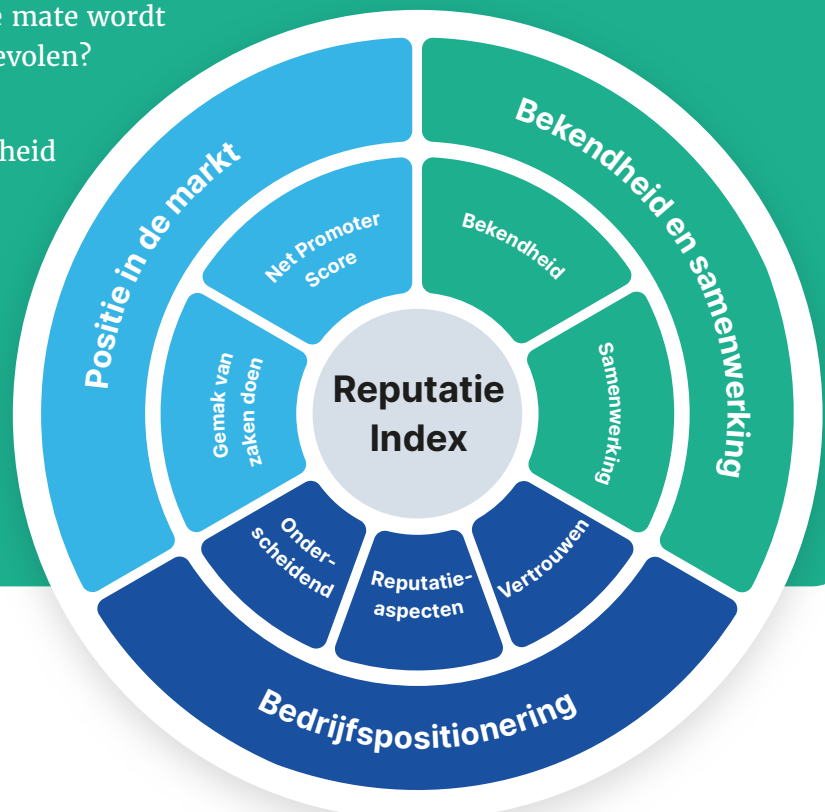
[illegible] mate wordt
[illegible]evolen?

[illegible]heid

Positie in de markt

Net Promoter Score

Gemak van zaken doen

Bekendheid en samenwerking

Bekendheid

Samenwerking

Reputatie Index

Onderscheidend

Reputatieaspecten

Vertrouwen

Bedrijfspositionering